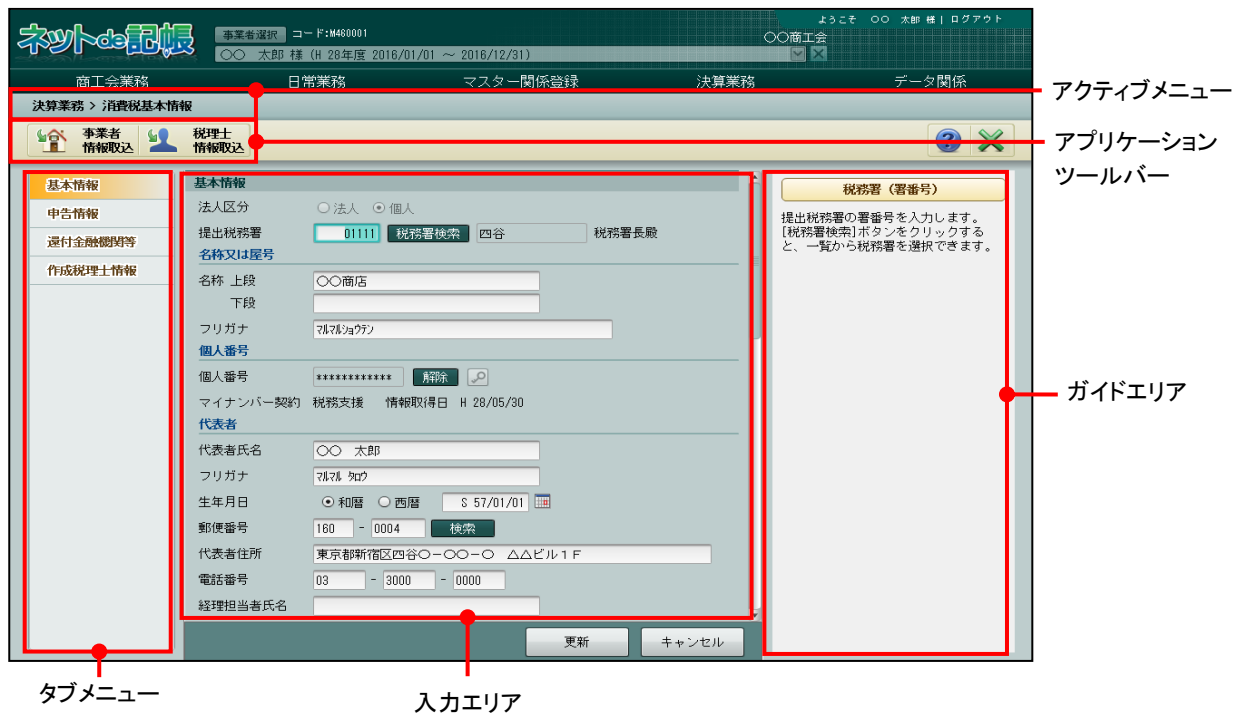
ネットde記帳

事業者選択 コード:M460001
○○ 太郎 様 (H 28年度 2016/01/01 ～ 2016/12/31)

ようこそ ○○ 太郎 様 | ログアウト
○○商工会

商工会業務 日常業務 マスター関係登録 決算業務 データ関係

決算業務 > 消費税基本情報

事業者情報取込 税理士情報取込

アクティブメニュー

アプリケーションツールバー

基本情報
申告情報
還付金融機関等
作成税理士情報

基本情報
法人区分 ○法人 ⊙個人
提出税務署 01111 税務署検索 四谷 税務署長殿
名称又は屋号
名称 上段 ○○商店
下段
フリガナ ﾏﾙﾏﾙｼｮｳﾃﾝ
個人番号
個人番号 ************ 解除
マイナンバー契約 税務支援 情報取得日 H 28/05/30
代表者
代表者氏名 ○○ 太郎
フリガナ ﾏﾙﾏﾙ ﾀﾛｳ
生年月日 ⊙和暦 ○西暦 S 57/01/01
郵便番号 160 - 0004 検索
代表者住所 東京都新宿区四谷○－○○－○ △△ビル１Ｆ
電話番号 03 - 3000 - 0000
経理担当者氏名

更新 キャンセル

税務署（署番号）
提出税務署の署番号を入力します。[税務署検索]ボタンをクリックすると、一覧から税務署を選択できます。

ガイドエリア

タブメニュー

入力エリア